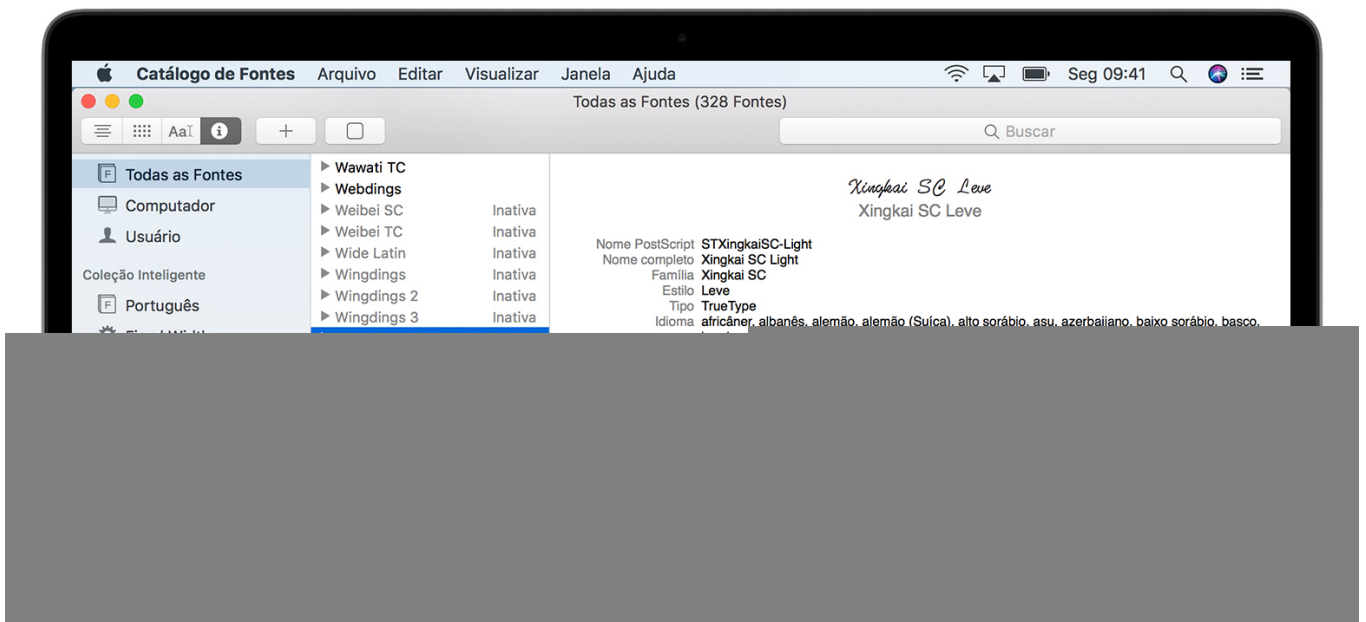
Catálogo de Fontes Arquivo Editar Visualizar Janela Ajuda

Seg 09:41

Todas as Fontes (328 Fontes)

AaI

Buscar

Todas as Fontes
Computador
Usuário
Coleção Inteligente
Português
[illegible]

Wawati TC
Webdings
Weibei SC Inativa
Weibei TC Inativa
Wide Latin Inativa
Wingdings Inativa
Wingdings 2 Inativa
Wingdings 3 Inativa

Xingkai SC Leve
Xingkai SC Leve

Nome PostScript STXingkaiSC-Light
Nome completo Xingkai SC Light
Família Xingkai SC
Estilo Leve
Tipo TrueType
Idioma africâner, albanês, alemão, alemão (Suíça), alto sorábio, asu, azerbaijano, baixo sorábio, basco, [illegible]